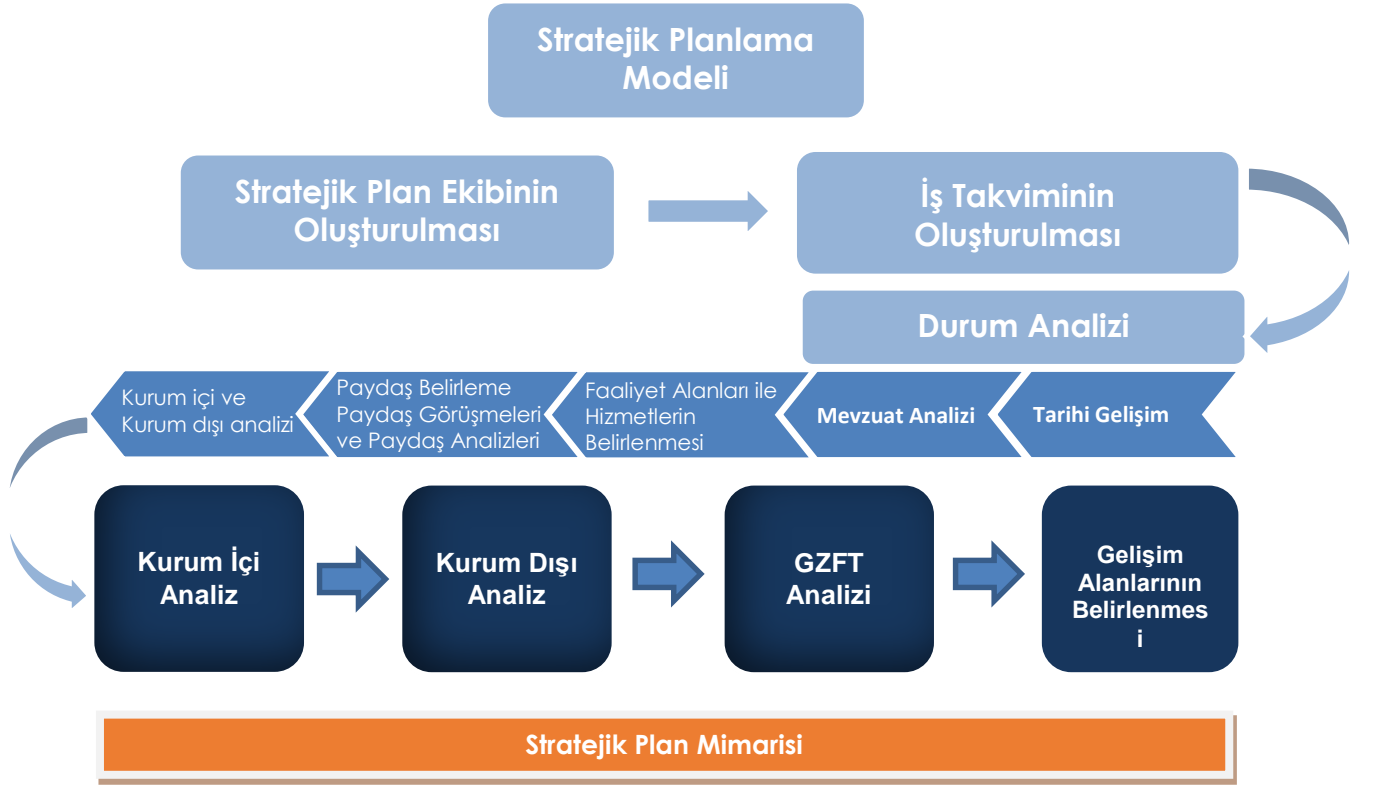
Stratejik Planlama Modeli

Stratejik Plan Ekibinin Oluşturulması

İş Takviminin Oluşturulması

Durum Analizi

Tarihi Gelişim

Mevzuat Analizi

Faaliyet Alanları ile Hizmetlerin Belirlenmesi

Paydaş Belirleme Paydaş Görüşmeleri ve Paydaş Analizleri

Kurum içi ve Kurum dışı analizi

Kurum İçi Analiz

Kurum Dışı Analiz

GZFT Analizi

Gelişim Alanlarının Belirlenmes i

Stratejik Plan Mimarisi